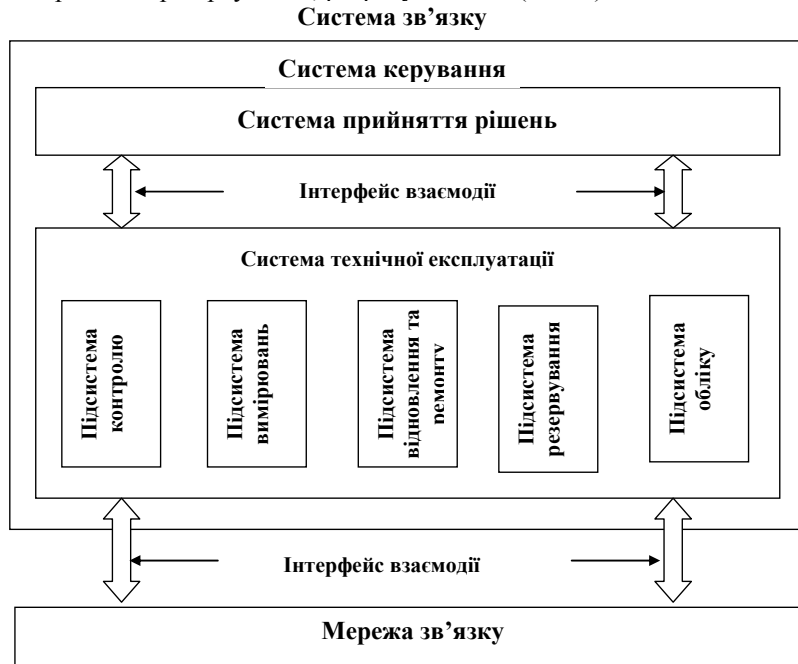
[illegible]

Система зв'язку

Система керування

Система прийняття рішень

Інтерфейс взаємодії

Система технічної експлуатації

Підсистема контролю

Підсистема вимірювань

Підсистема відновлення та ремонту

Підсистема резервування

Підсистема обліку

Інтерфейс взаємодії

Мережа зв'язку